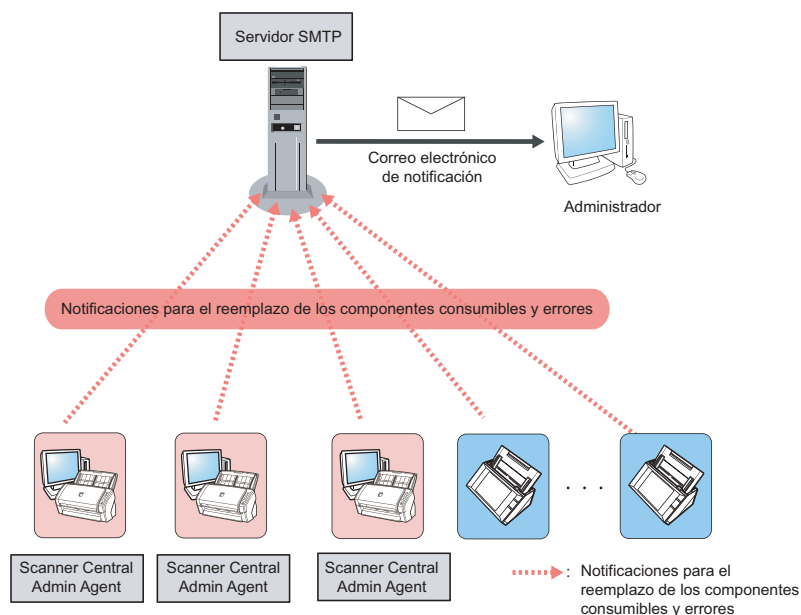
Servidor SMTP

Correo electrónico de notificación

Administrador

Notificaciones para el reemplazo de los componentes consumibles y errores

Scanner Central Admin Agent

Scanner Central Admin Agent

Scanner Central Admin Agent

. . .

: Notificaciones para el reemplazo de los componentes consumibles y errores